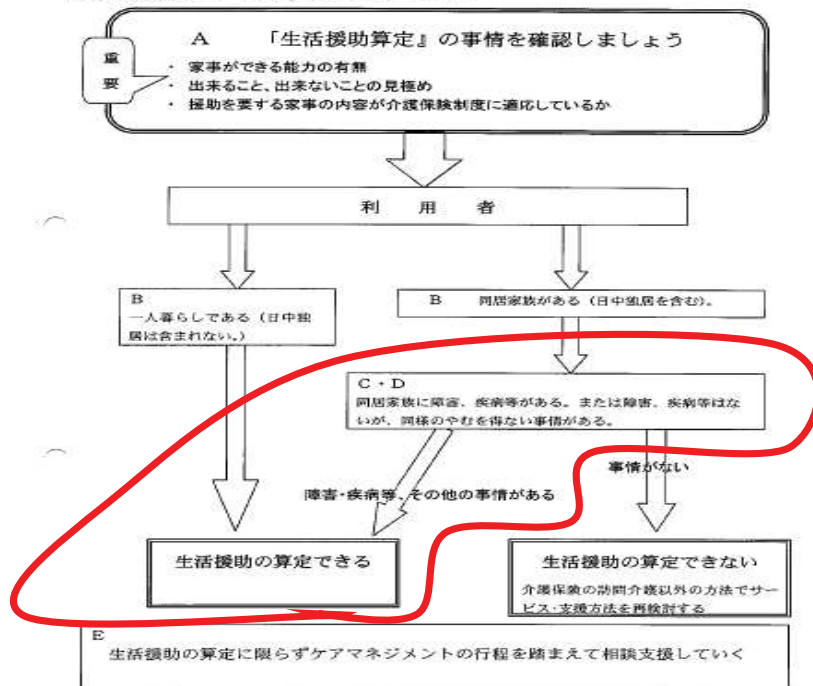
A 「生活援助算定」の事情を確認しましょう

重要

・家事ができる能力の有無
・出来ること、出来ないことの見極め
・援助を要する家事の内容が介護保険制度に適応しているか

利用者

B
一人暮らしである（日中独居は含まれない。）

B 同居家族がある（日中独居を含む）。

C・D
同居家族に障害、疾病等がある。または障害、疾病等はないが、同様のやむを得ない事情がある。

障害・疾病等、その他の事情がある

事情がない

生活援助の算定できる

生活援助の算定できない
介護保険の訪問介護以外の方法でサービス・支援方法を再検討する

E
生活援助の算定に限らずケアマネジメントの行程を踏まえて相談支援していく